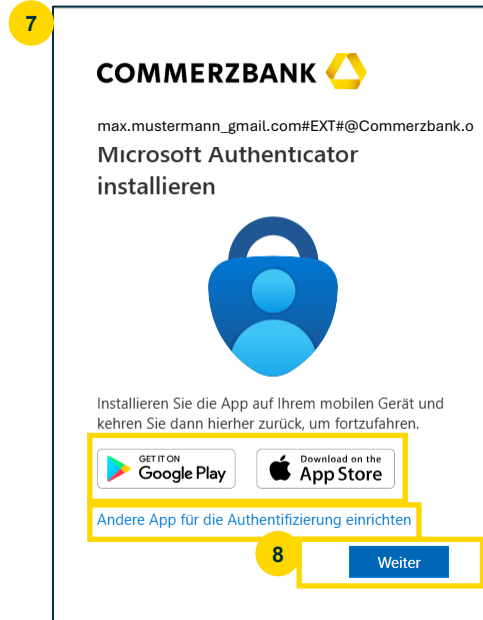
7

COMMERZBANK

max.mustermann_gmail.com#EXT#@Commerzbank.o

Microsoft Authenticator installieren

Installieren Sie die App auf Ihrem mobilen Gerät und kehren Sie dann hierher zurück, um fortzufahren.

GET IT ON Google Play

Download on the App Store

Andere App für die Authentifizierung einrichten

8

Weiter